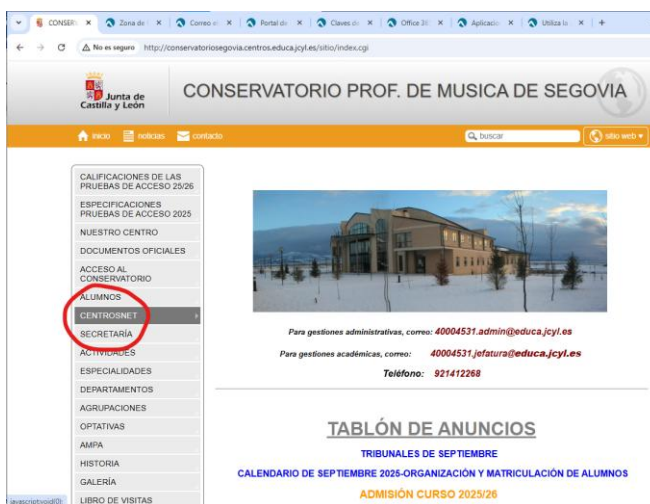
CONSER | Zona de | Correo e | Portal de | Claves de | Office 36 | Aplicacio | Utiliza la | +

No es seguro http://conservatoriosegovia.centros.educa.jcyl.es/sitio/index.cgi

Junta de Castilla y León

CONSERVATORIO PROF. DE MUSICA DE SEGOVIA

inicio noticias contacto

buscar

sitio web

CALIFICACIONES DE LAS PRUEBAS DE ACCESO 25/26

ESPECIFICACIONES PRUEBAS DE ACCESO 2025

NUESTRO CENTRO

DOCUMENTOS OFICIALES

ACCESO AL CONSERVATORIO

ALUMNOS

CENTROSNET

SECRETARÍA

ACTIVIDADES

ESPECIALIDADES

DEPARTAMENTOS

AGRUPACIONES

OPTATIVAS

AMPA

HISTORIA

GALERÍA

LIBRO DE VISITAS

Para gestiones administrativas, correo: 40004531.admin@educa.jcyl.es

Para gestiones académicas, correo: 40004531.jefatura@educa.jcyl.es

Teléfono: 921412268

TABLÓN DE ANUNCIOS

TRIBUNALES DE SEPTIEMBRE

CALENDARIO DE SEPTIEMBRE 2025-ORGANIZACIÓN Y MATRICULACIÓN DE ALUMNOS

ADMISIÓN CURSO 2025/26

javascript:void(0);